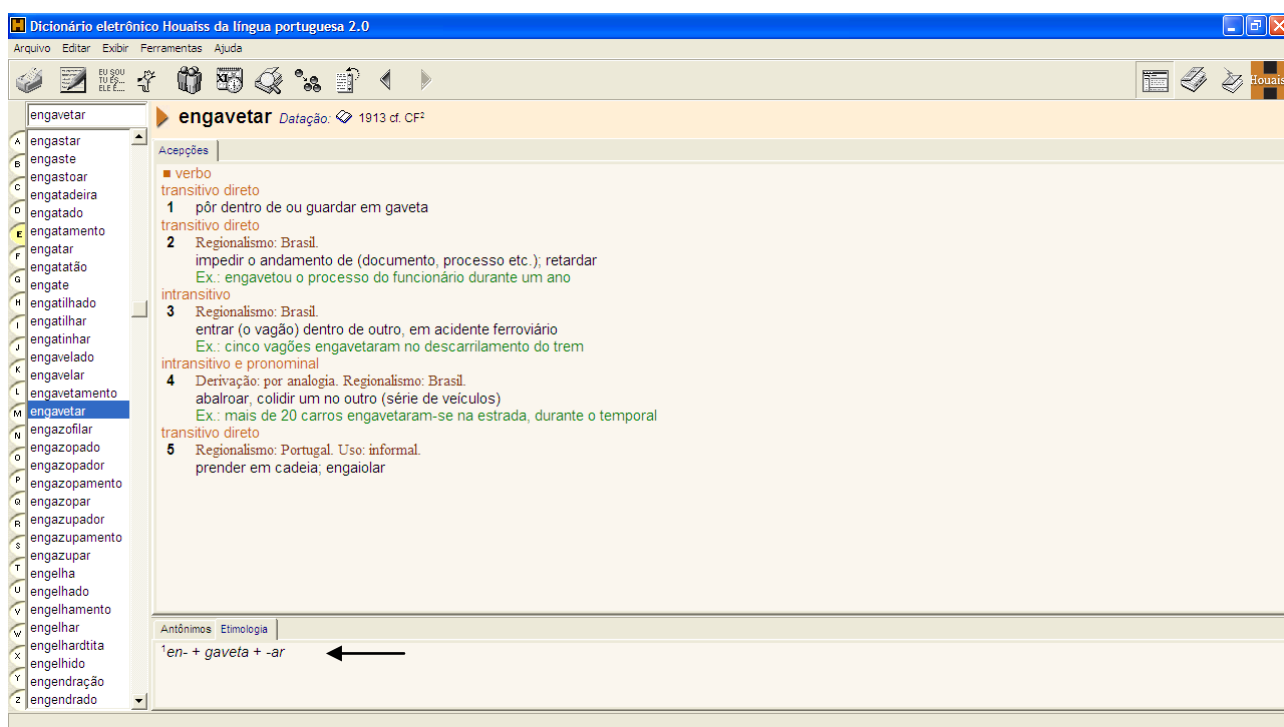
Dicionário eletrônico Houaiss da língua portuguesa 2.0

Arquivo Editar Exibir Ferramentas Ajuda

EU SOU TU ÉS... ELE É...

Houaiss

engavetar

A B C D E F G H I J K L M N O P Q R S T U V W X Y Z

engastar
engaste
engastoar
engatadeira
engatado
engatamento
engatar
engatatão
engate
engatilhado
engatilhar
engatinhar
engavelado
engavelar
engavetamento
engavetar
engazofilar
engazopado
engazopador
engazopamento
engazopar
engazupador
engazupamento
engazupar
engelha
engelhado
engelhamento
engelhar
engelhardtita
engelhido
engendração
engendrado

engavetar Datação: 1913 cf. CF$^2$

Acepções

■ verbo
transitivo direto
1 pôr dentro de ou guardar em gaveta
transitivo direto
2 Regionalismo: Brasil.
impedir o andamento de (documento, processo etc.); retardar
Ex.: engavetou o processo do funcionário durante um ano
intransitivo
3 Regionalismo: Brasil.
entrar (o vagão) dentro de outro, em acidente ferroviário
Ex.: cinco vagões engavetaram no descarrilamento do trem
intransitivo e pronominal
4 Derivação: por analogia. Regionalismo: Brasil.
abalroar, colidir um no outro (série de veículos)
Ex.: mais de 20 carros engavetaram-se na estrada, durante o temporal
transitivo direto
5 Regionalismo: Portugal. Uso: informal.
prender em cadeia; engaiolar

Antônimos Etimologia

$^1$en- + gaveta + -ar